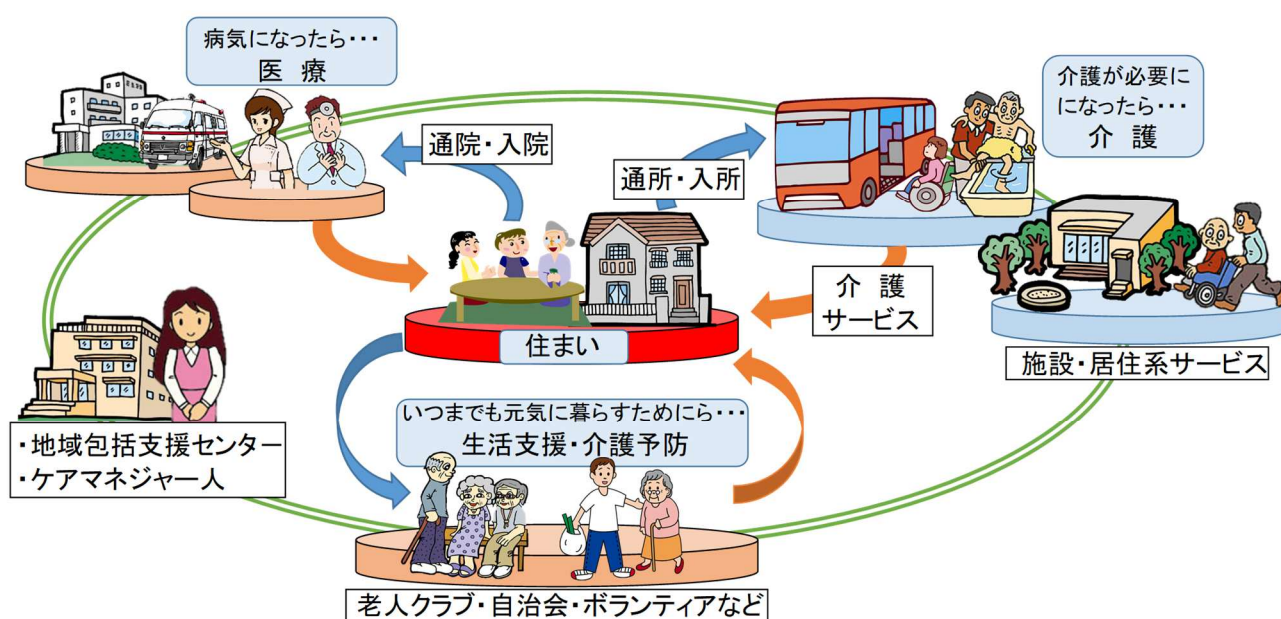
病気になったら・・・
医　療

介護が必要になったら・・・
介　護

通院・入院

通所・入所

介　護
サービス

住まい

施設・居住系サービス

・地域包括支援センター
・ケアマネジャー人

いつまでも元気に暮らすためにら・・・
生活支援・介護予防

老人クラブ・自治会・ボランティアなど